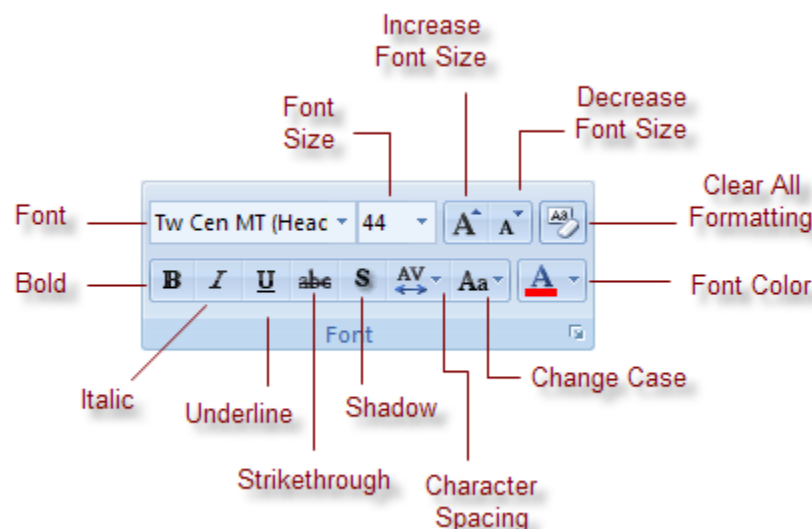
Increase Font Size

Font Size

Decrease Font Size

Clear All Formatting

Font

Tw Cen MT (Heac

44

A A

Bold

B I U abc S AV Aa

A

Font Color

Font

Italic

Underline

Shadow

Change Case

Strikethrough

Character Spacing